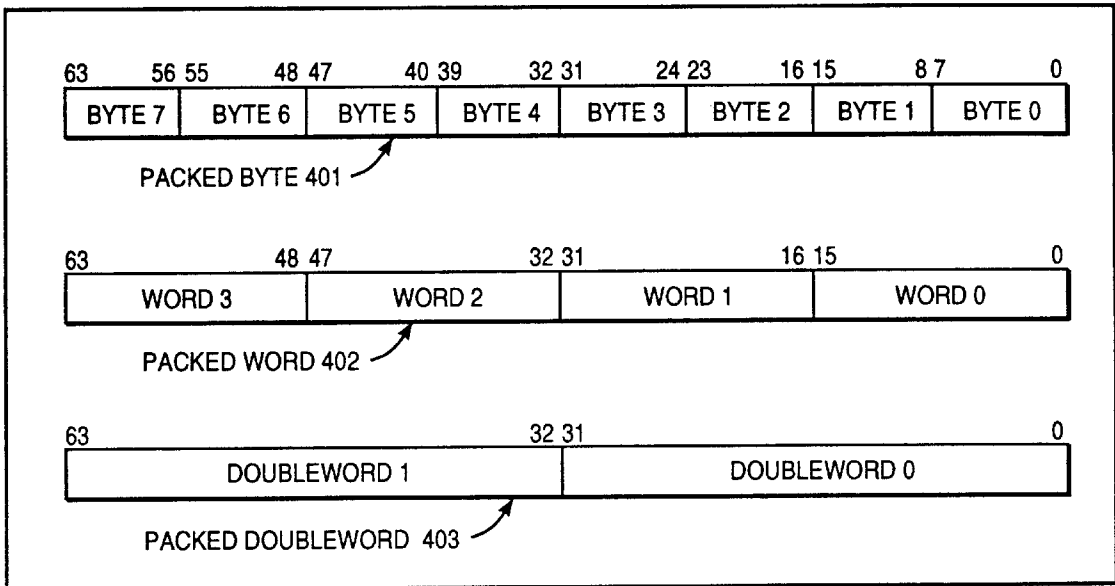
63 56 55 48 47 40 39 32 31 24 23 16 15 8 7 0

BYTE 7 BYTE 6 BYTE 5 BYTE 4 BYTE 3 BYTE 2 BYTE 1 BYTE 0

PACKED BYTE 401

63 48 47 32 31 16 15 0

WORD 3 WORD 2 WORD 1 WORD 0

PACKED WORD 402

63 32 31 0

DOUBLEWORD 1 DOUBLEWORD 0

PACKED DOUBLEWORD 403